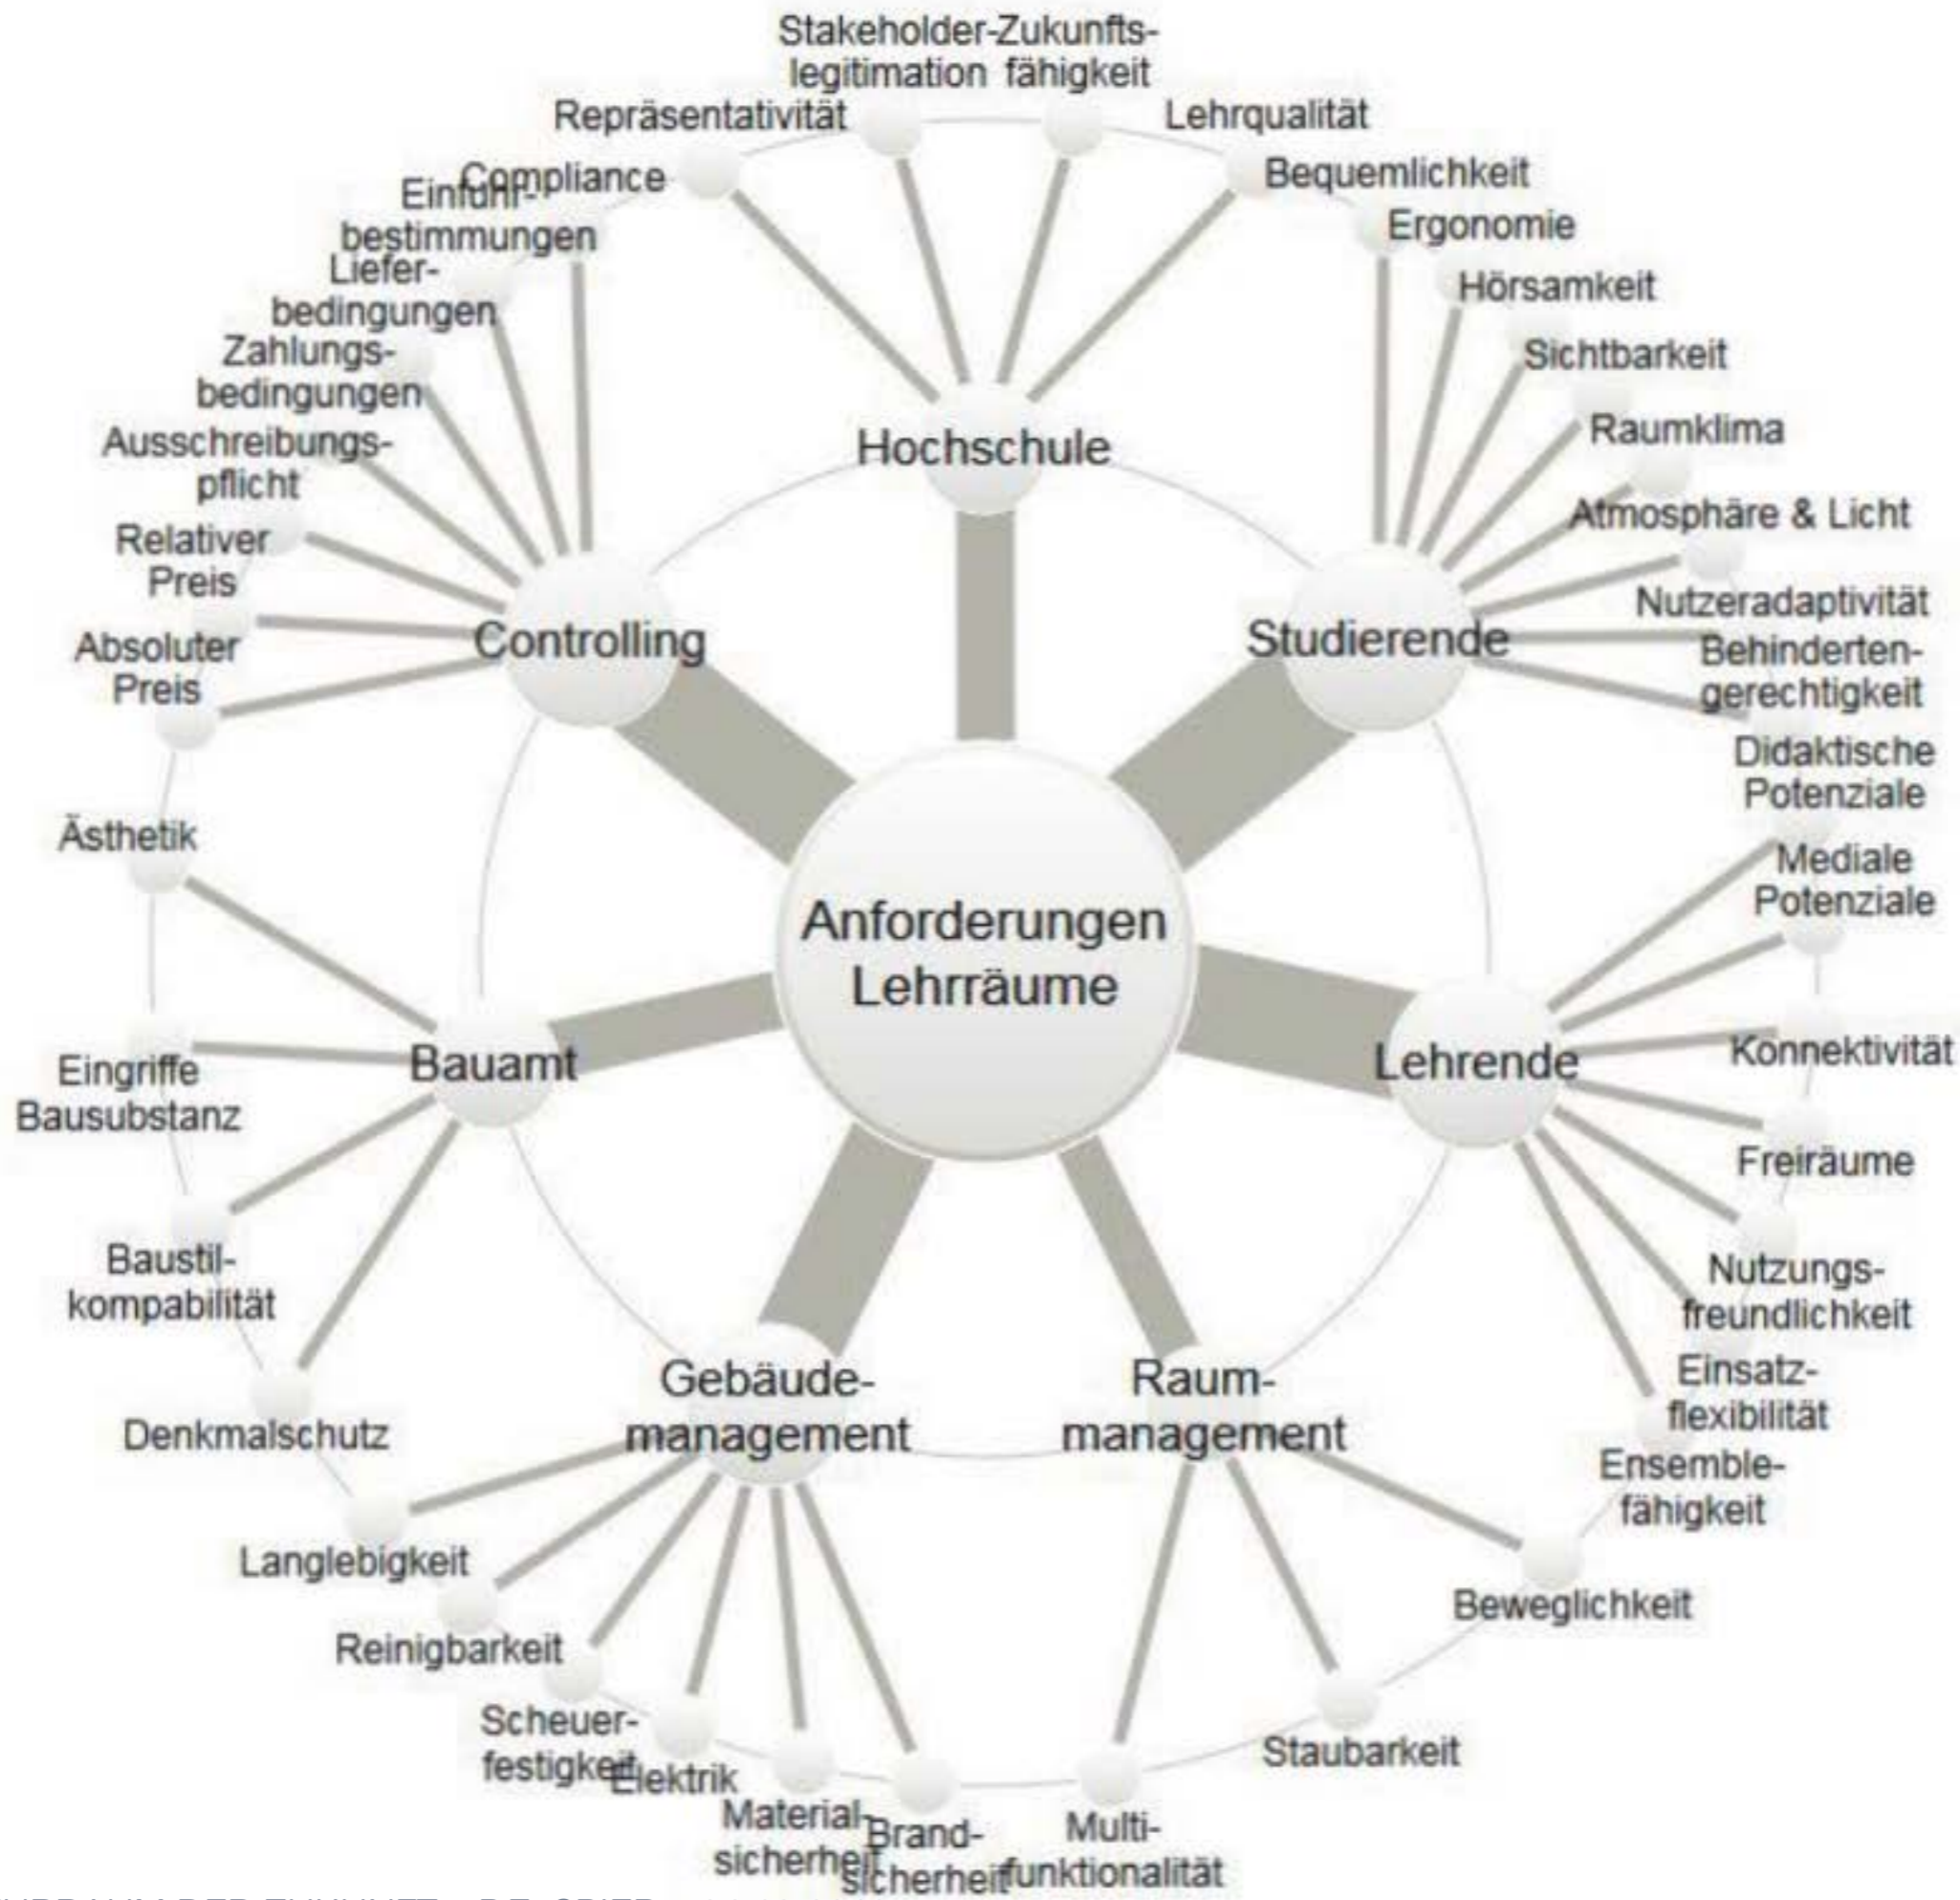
Stakeholder-legitimation

Zukunfts-fähigkeit

Repräsentativität

Lehrqualität

Compliance

Bequemlichkeit

Einfuhr-bestimmungen

Ergonomie

Liefer-bedingungen

Hörsamkeit

Zahlungs-bedingungen

Sichtbarkeit

Raumklima

Ausschreibungs-pflicht

Hochschule

Atmosphäre & Licht

Relativer Preis

Nutzeradaptivität

Controlling

Studierende

Absoluter Preis

Behinderten-gerechtigkeit

Didaktische Potenziale

Ästhetik

Mediale Potenziale

Anforderungen Lehrräume

Eingriffe Bausubstanz

Bauamt

Lehrende

Konnektivität

Freiräume

Baustil-kompabilität

Nutzungs-freundlichkeit

Einsatz-flexibilität

Gebäude-management

Raum-management

Denkmalschutz

Ensemble-fähigkeit

Langlebigkeit

Beweglichkeit

Reinigbarkeit

Scheuer-festigkeit

Elektrik

Staubarkeit

Material-sicherheit

Brand-sicherheit

Multi-funktionalität

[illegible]